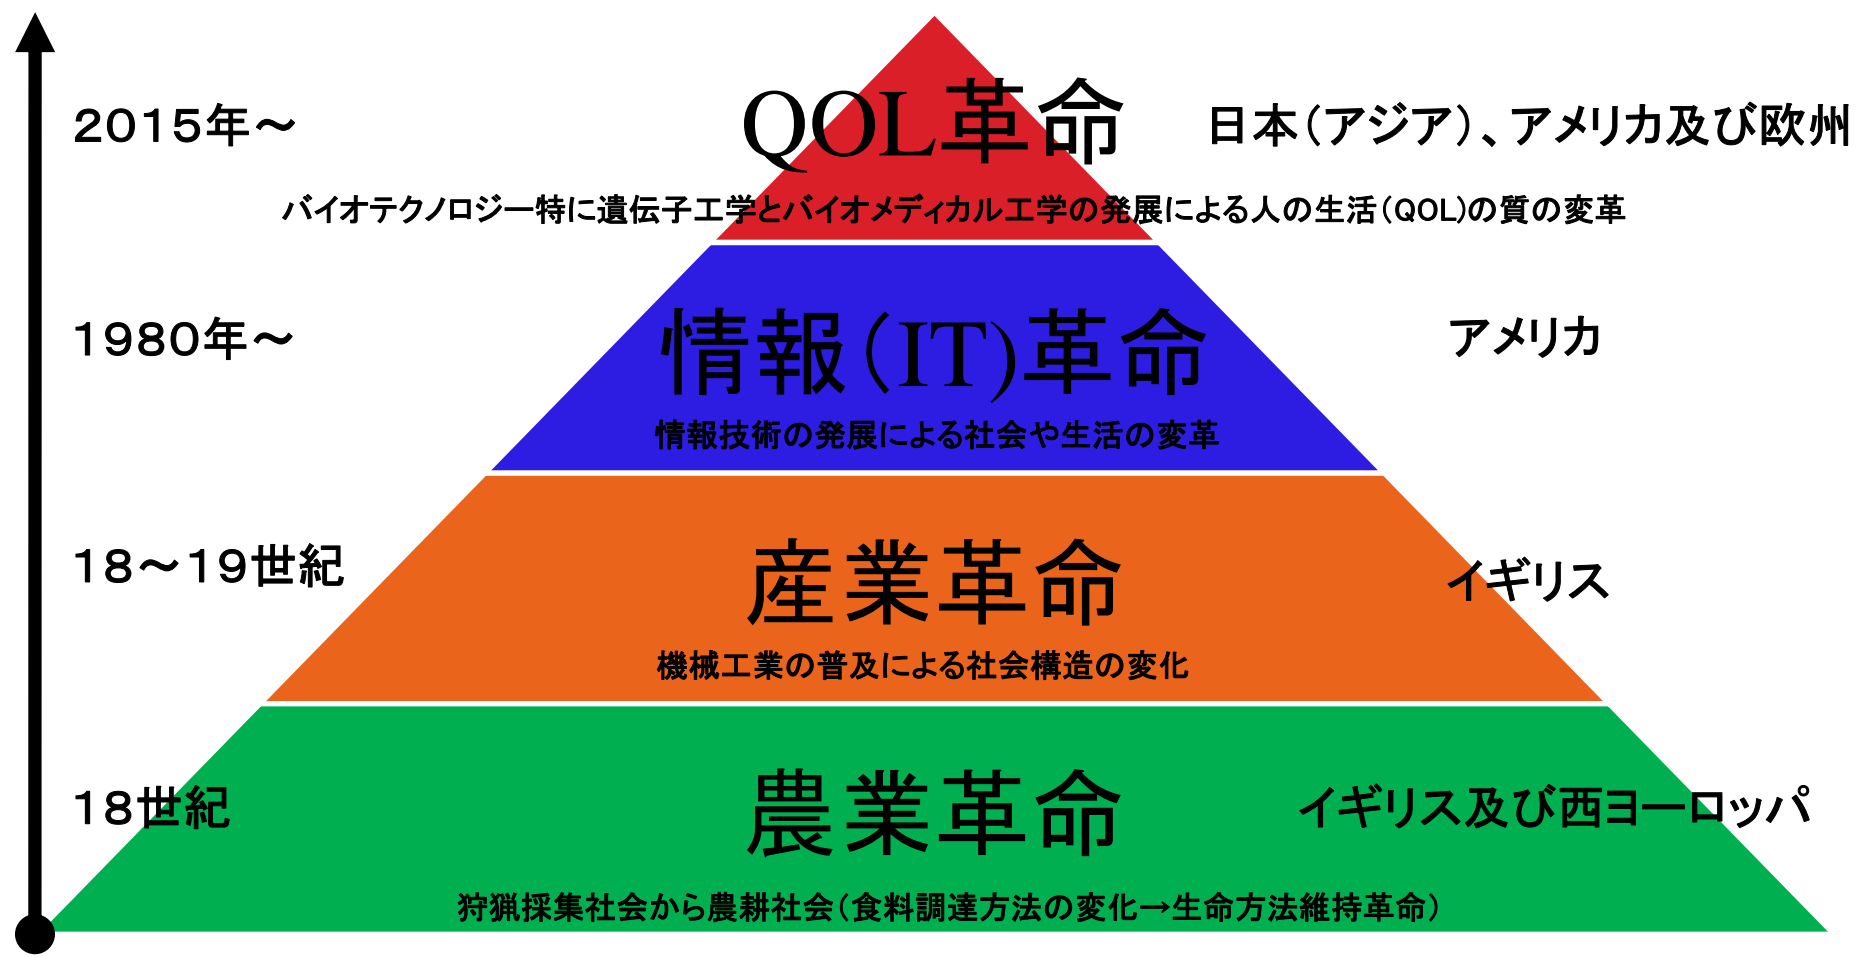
2015年～

QOL革命

日本（アジア）、アメリカ及び欧州

バイオテクノロジー特に遺伝子工学とバイオメディカル工学の発展による人の生活（QOL)の質の変革

1980年～

情報（IT)革命

アメリカ

情報技術の発展による社会や生活の変革

18～19世紀

産業革命

イギリス

機械工業の普及による社会構造の変化

18世紀

農業革命

イギリス及び西ヨーロッパ

狩猟採集社会から農耕社会（食料調達方法の変化→生命方法維持革命）